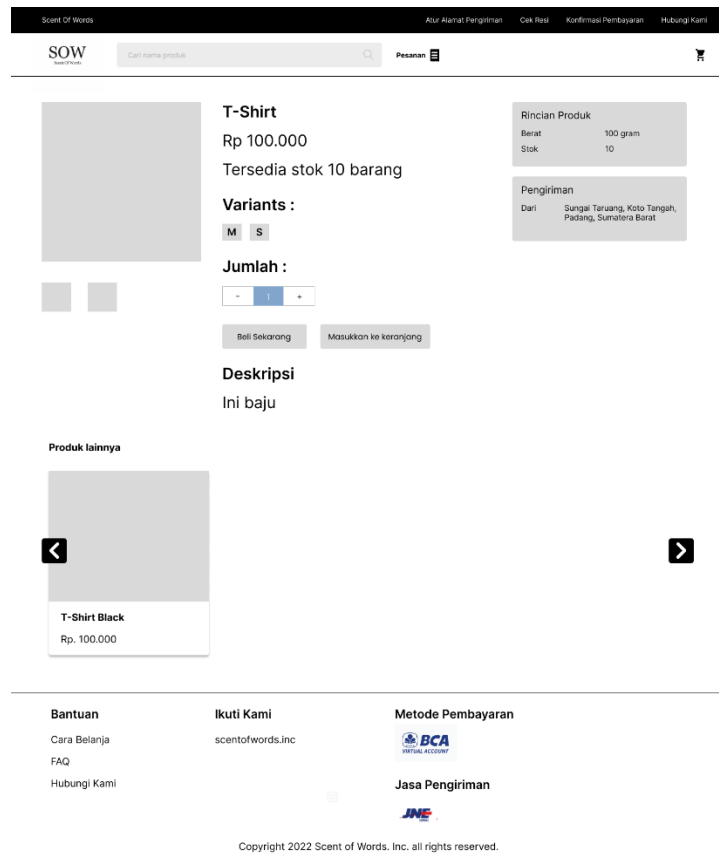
Scent Of Words

Atur Alamat Pengiriman  Cek Resi  Konfirmasi Pembayaran  Hubungi Kami

SOW
Scent Of Words

Cari nama produk

Pesanan

T-Shirt

Rp 100.000

Tersedia stok 10 barang

Variants :

M  S

Jumlah :

-  1  +

Beli Sekarang  Masukkan ke keranjang

Deskripsi

Ini baju

Rincian Produk

| Berat | 100 gram |
|---|---|
| Stok | 10 |

Pengiriman

| Dari | Sungai Taruang, Koto Tangah, Padang, Sumatera Barat |
|---|---|

Produk lainnya

T-Shirt Black

Rp. 100.000

Bantuan

Cara Belanja

FAQ

Hubungi Kami

Ikuti Kami

scentofwords.inc

Metode Pembayaran

BCA
VIRTUAL ACCOUNT

Jasa Pengiriman

JNE

Copyright 2022 Scent of Words. Inc. all rights reserved.